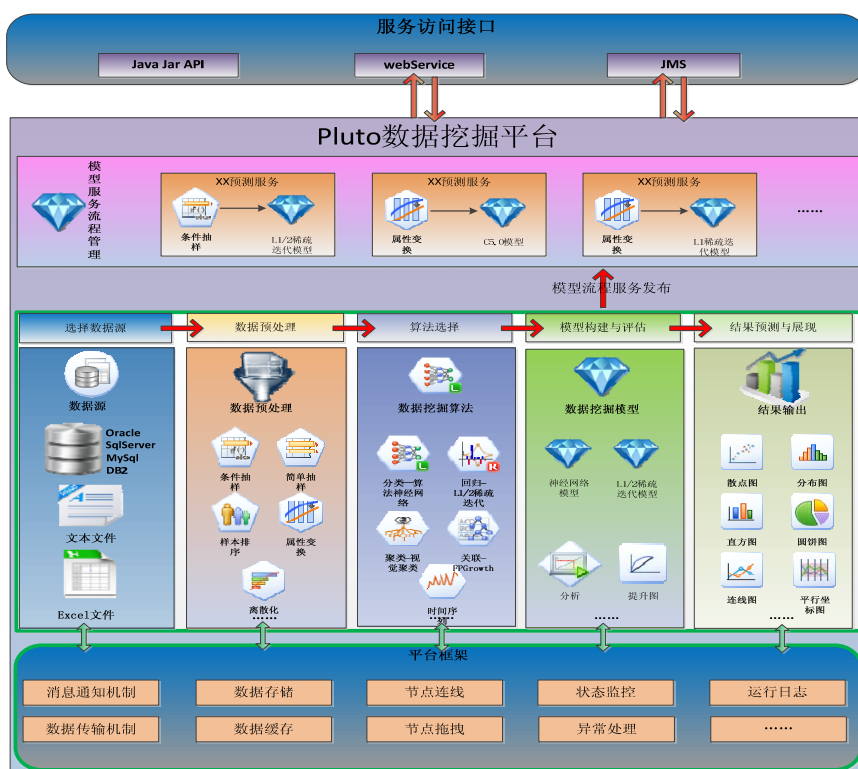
服务访问接口

Java Jar API

webService

JMS

Pluto数据挖掘平台

模型服务流程管理

XX预测服务

条件抽样

L1/2稀疏迭代模型

XX预测服务

属性变换

C5.0模型

XX预测服务

属性变换

L1稀疏迭代模型

……

模型流程服务发布

选择数据源

数据预处理

算法选择

模型构建与评估

结果预测与展现

数据源

Oracle
SqlServer
MySql
DB2

文本文件

Excel文件

数据预处理

条件抽样

简单抽样

样本排序

属性变换

离散化

……

数据挖掘算法

分类—算法神经网络

回归—L1/2稀疏迭代

聚类—视觉聚类

关联—FPGrowth

时间序列

数据挖掘模型

神经网络模型

L1/2稀疏迭代模型

分析

提升图

……

结果输出

散点图

分布图

直方图

圆饼图

连线图

平行坐标图

……

平台框架

消息通知机制

数据存储

节点连线

状态监控

运行日志

数据传输机制

数据缓存

节点拖拽

异常处理

……